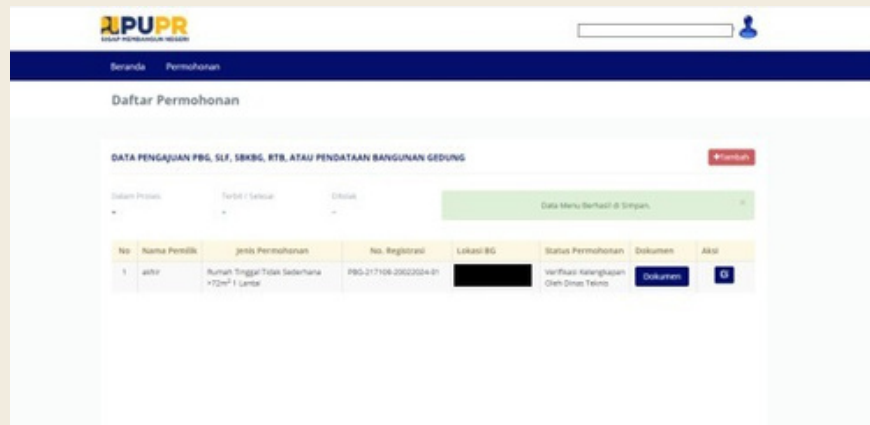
PUPR
SIGAP MEMBANGUN NEGERI

Beranda Permohonan

Daftar Permohonan

DATA PENGAJUAN PBG, SLF, SBKBG, RTB, ATAU PENDATAAN BANGUNAN GEDUNG

+Tambah

Dalam Proses
-

Terbit / Selesai
-

Ditolak
-

Data Menu Berhasil di Simpan.

×

| No | Nama Pemilik | Jenis Permohonan | No. Registrasi | Lokasi BG | Status Permohonan | Dokumen | Aksi |
|---|---|---|---|---|---|---|---|
| 1 | ashir | Rumah Tinggal Tidak Sederhana >72m² 1 Lantai | PBG-217106-20022024-01 | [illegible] | Verifikasi Kelengkapan Oleh Dinas Teknis | Dokumen | |